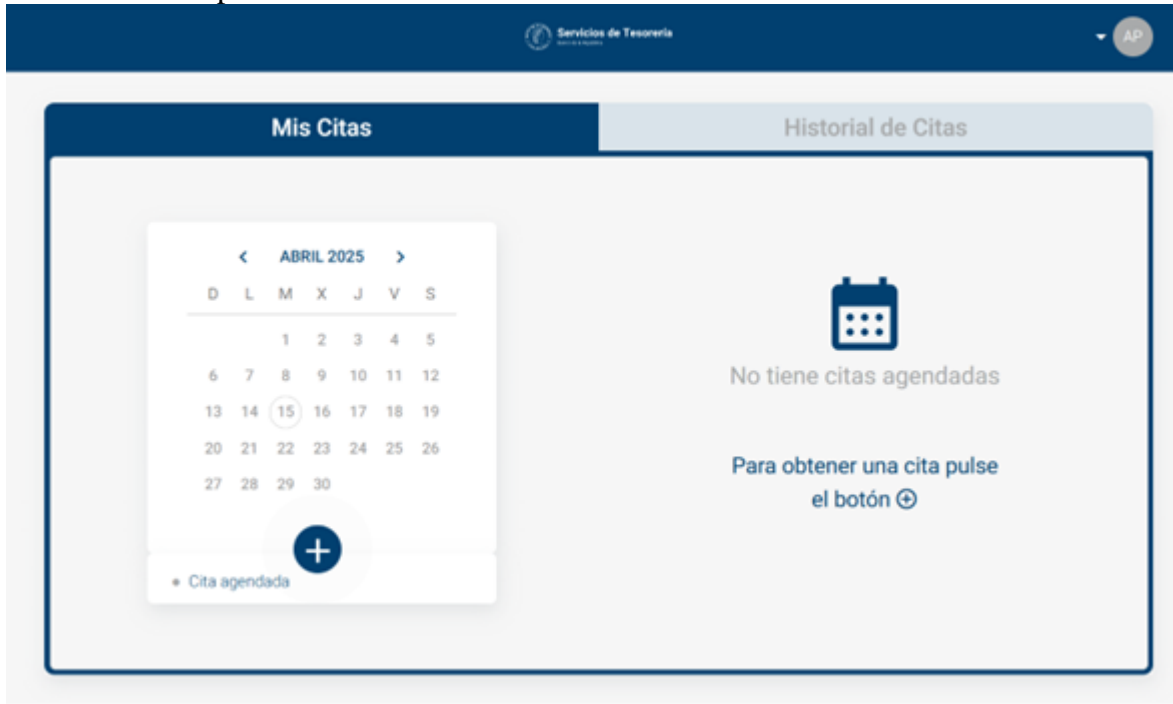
Servicios de Tesorería
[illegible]

AP

Mis Citas

Historial de Citas

<

ABRIL 2025

>

| D | L | M | X | J | V | S |
|---|---|---|---|---|---|---|
| | | 1 | 2 | 3 | 4 | 5 |
| 6 | 7 | 8 | 9 | 10 | 11 | 12 |
| 13 | 14 | 15 | 16 | 17 | 18 | 19 |
| 20 | 21 | 22 | 23 | 24 | 25 | 26 |
| 27 | 28 | 29 | 30 | | | |

+

Cita agendada

No tiene citas agendadas

Para obtener una cita pulse el botón ⊕